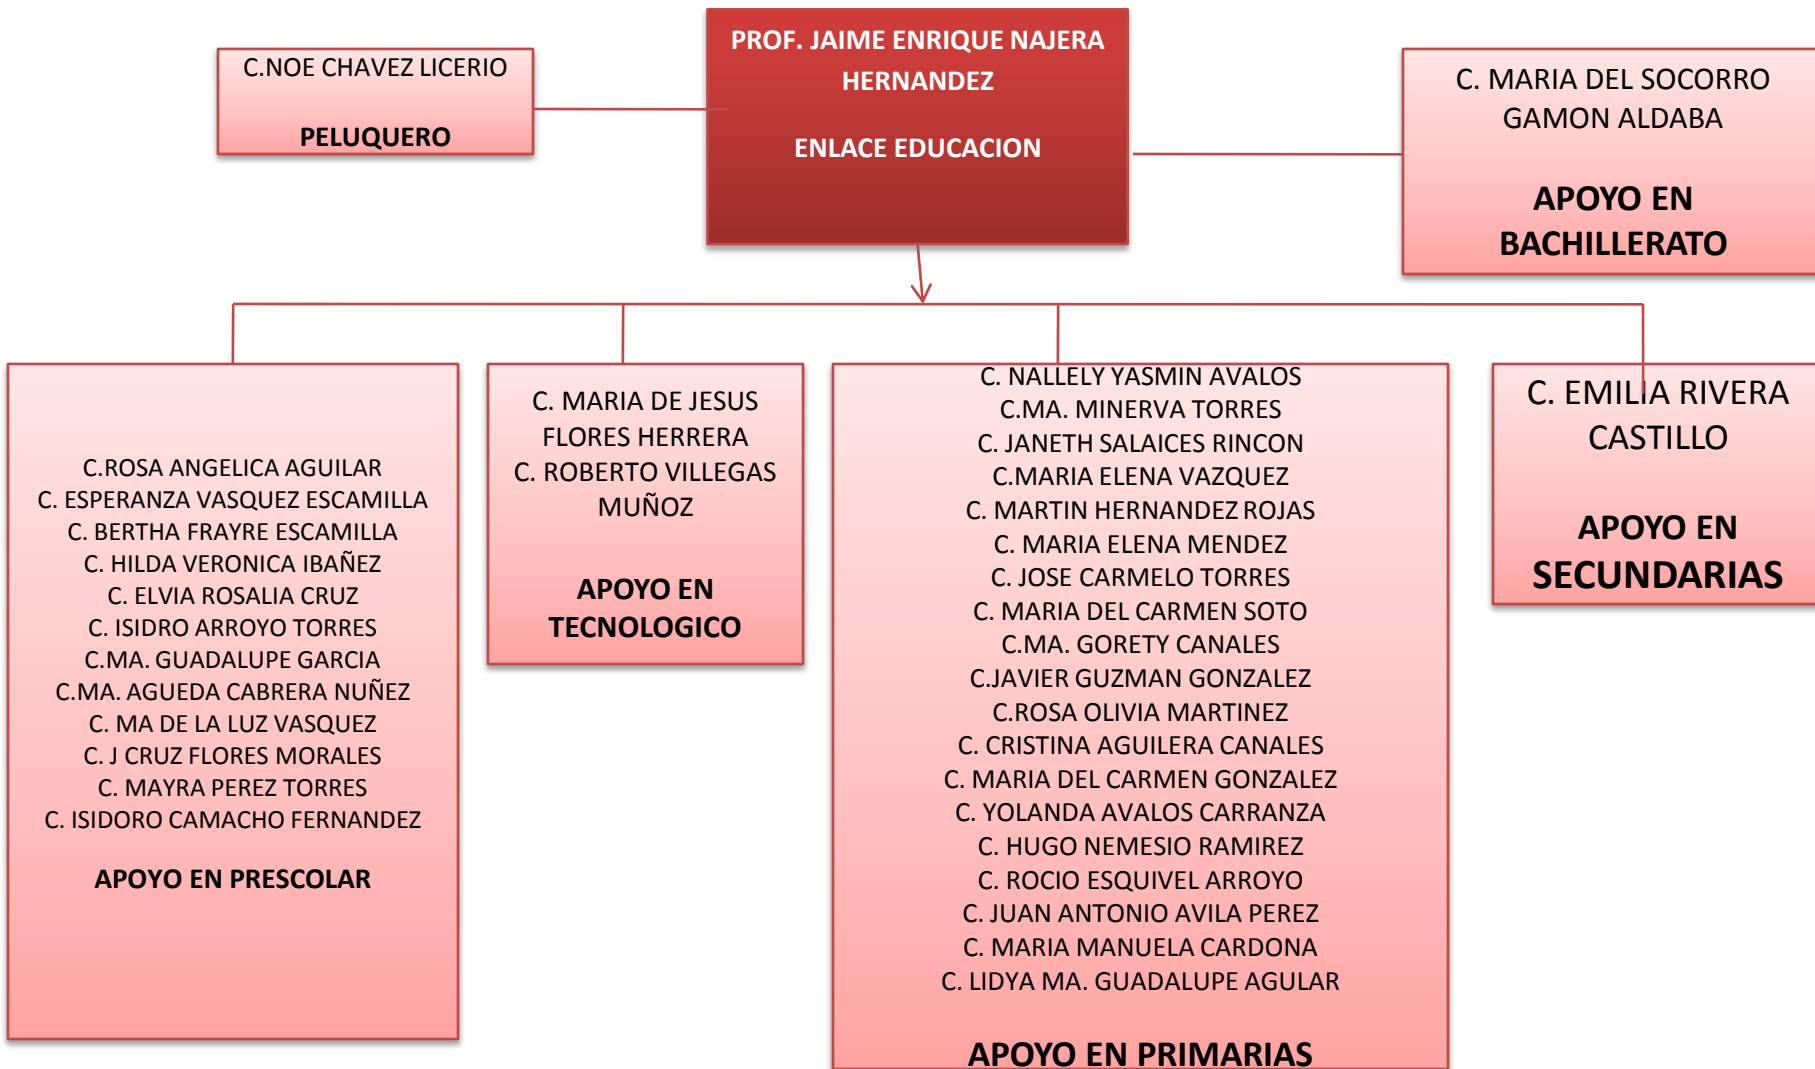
PROF. JAIME ENRIQUE NAJERA HERNANDEZ

ENLACE EDUCACION

C.NOE CHAVEZ LICERIO

PELUQUERO

C. MARIA DEL SOCORRO GAMON ALDABA

APOYO EN BACHILLERATO

C.ROSA ANGELICA AGUILAR
C. ESPERANZA VASQUEZ ESCAMILLA
C. BERTHA FRAYRE ESCAMILLA
C. HILDA VERONICA IBAÑEZ
C. ELVIA ROSALIA CRUZ
C. ISIDRO ARROYO TORRES
C.MA. GUADALUPE GARCIA
C.MA. AGUEDA CABRERA NUÑEZ
C. MA DE LA LUZ VASQUEZ
C. J CRUZ FLORES MORALES
C. MAYRA PEREZ TORRES
C. ISIDORO CAMACHO FERNANDEZ

APOYO EN PRESCOLAR

C. MARIA DE JESUS FLORES HERRERA
C. ROBERTO VILLEGAS MUÑOZ

APOYO EN TECNOLOGICO

C. NALLELY YASMIN AVALOS
C.MA. MINERVA TORRES
C. JANETH SALAICES RINCON
C.MARIA ELENA VAZQUEZ
C. MARTIN HERNANDEZ ROJAS
C. MARIA ELENA MENDEZ
C. JOSE CARMELO TORRES
C. MARIA DEL CARMEN SOTO
C.MA. GORETY CANALES
C.JAVIER GUZMAN GONZALEZ
C.ROSA OLIVIA MARTINEZ
C. CRISTINA AGUILERA CANALES
C. MARIA DEL CARMEN GONZALEZ
C. YOLANDA AVALOS CARRANZA
C. HUGO NEMESIO RAMIREZ
C. ROCIO ESQUIVEL ARROYO
C. JUAN ANTONIO AVILA PEREZ
C. MARIA MANUELA CARDONA
C. LIDYA MA. GUADALUPE AGULAR

APOYO EN PRIMARIAS

C. EMILIA RIVERA CASTILLO

APOYO EN SECUNDARIAS